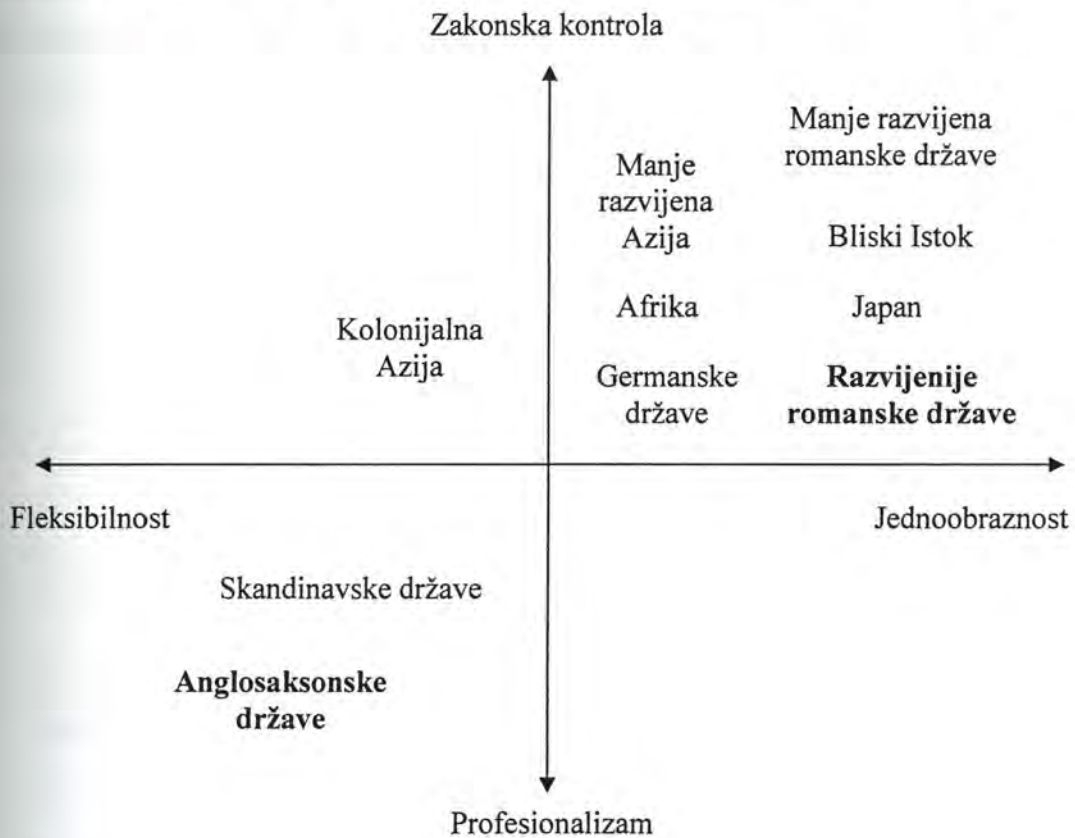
Zakonska kontrola

Manje razvijena romanske države

Manje razvijena Azija

Bliski Istok

Afrika

Japan

Kolonijalna Azija

Germanske države

**Razvijenije romanske države**

Fleksibilnost

Jednoobraznost

Skandinavske države

**Anglosaksonske države**

Profesionalizam